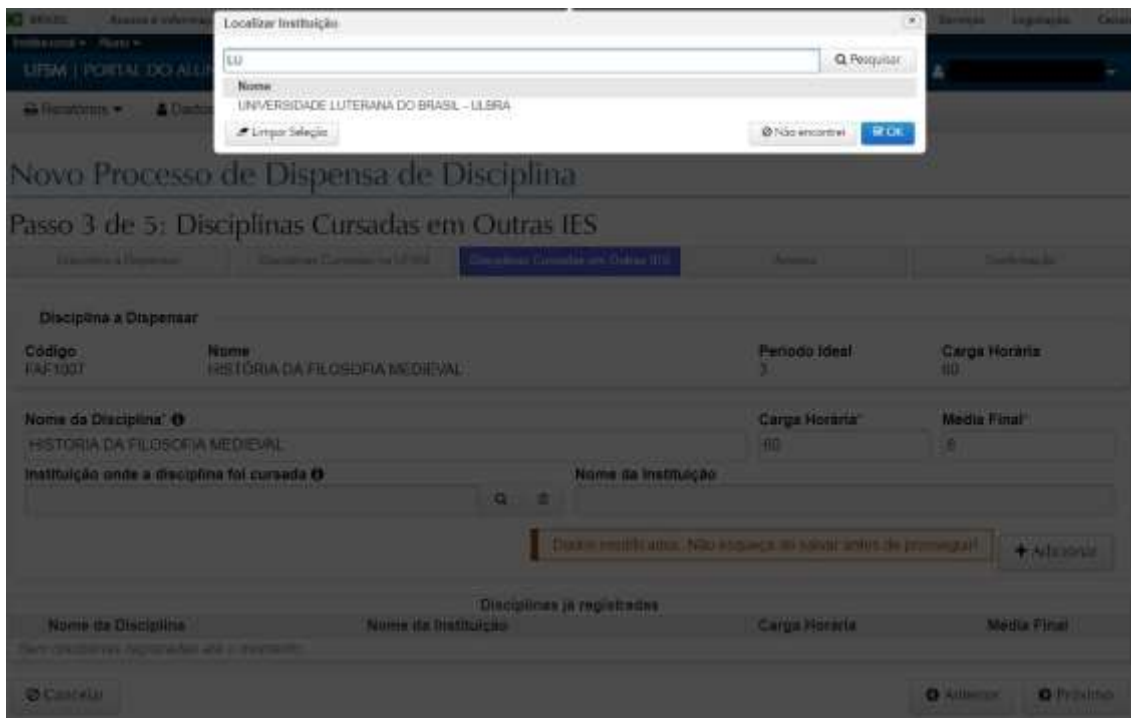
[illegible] Acesso à informação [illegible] Serviços Legislação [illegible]

UFSM | PORTAL DO ALU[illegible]

Relatórios ▾ Dados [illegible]

Localizar Instituição

LU

Pesquisar

Nome

UNIVERSIDADE LUTERANA DO BRASIL - ULBRA

Limpar Seleção

Não encontrei

OK

Novo Processo de Dispensa de Disciplina

Passo 3 de 5: Disciplinas Cursadas em Outras IES

Disciplina a Dispensar | Disciplinas Cursadas na UFSM | Disciplinas Cursadas em Outras IES | Anexos | Confirmação

Disciplina a Dispensar

Código
FAF1007

Nome
HISTÓRIA DA FILOSOFIA MEDIEVAL

Período Ideal
3

Carga Horária
60

Nome da Disciplina*
HISTORIA DA FILOSOFIA MEDIEVAL

Carga Horária*
60

Media Final*
8

Instituição onde a disciplina foi cursada

Nome da Instituição

Dados modificados. Não esqueça de salvar antes de prosseguir!

+ Adicionar

Disciplinas já registradas

| Nome da Disciplina | Nome da Instituição | Carga Horária | Media Final |
|---|---|---|---|
| Sem disciplinas registradas até o momento. | | | |

Cancelar

Anterior

Próximo